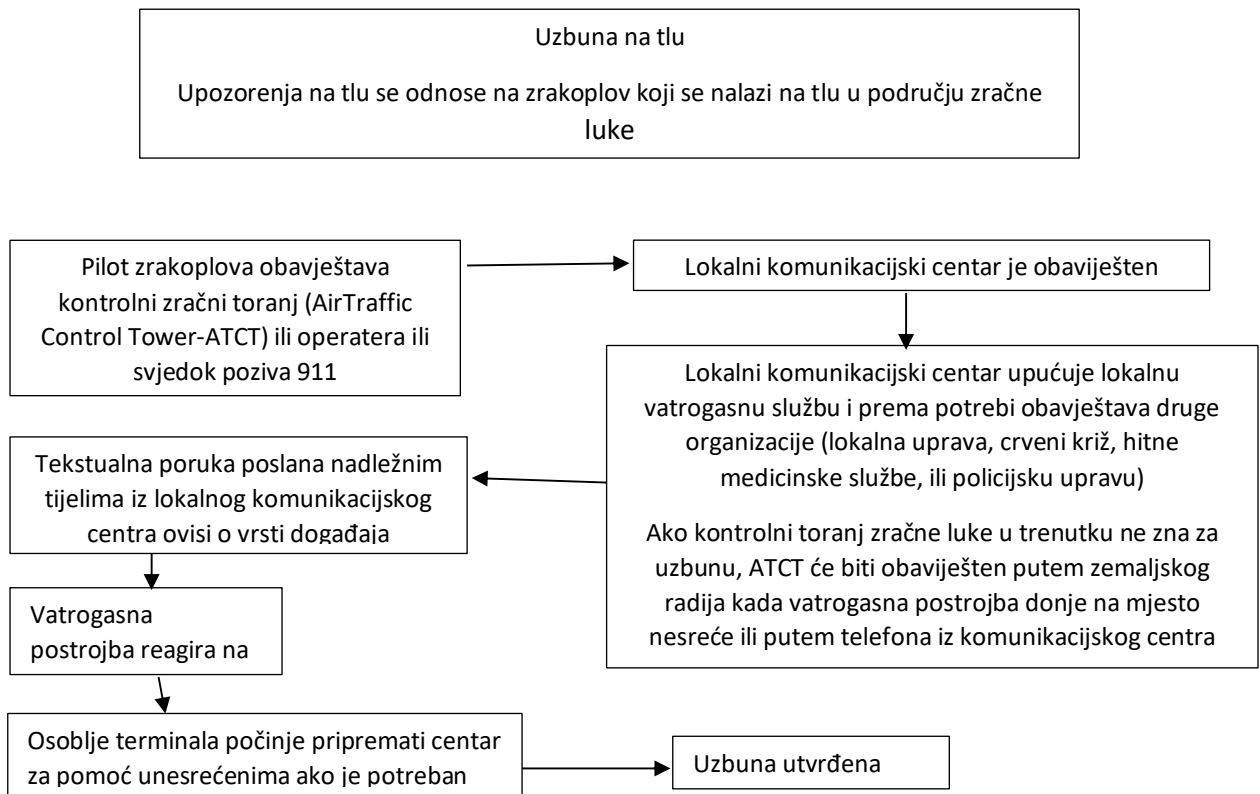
Uzbuna na tlu

Upozorenja na tlu se odnose na zrakoplov koji se nalazi na tlu u području zračne luke

Pilot zrakoplova obavještava kontrolni zračni toranj (AirTraffic Control Tower-ATCT) ili operatera ili svjedok poziva 911

Lokalni komunikacijski centar je obaviješten

Lokalni komunikacijski centar upućuje lokalnu vatrogasnu službu i prema potrebi obavještava druge organizacije (lokalna uprava, crveni križ, hitne medicinske službe, ili policijsku upravu)

Ako kontrolni toranj zračne luke u trenutku ne zna za uzbunu, ATCT će biti obaviješten putem zemaljskog radija kada vatrogasna postrojba donje na mjesto nesreće ili putem telefona iz komunikacijskog centra

Tekstualna poruka poslana nadležnim tijelima iz lokalnog komunikacijskog centra ovisi o vrsti događaja

Vatrogasna postrojba reagira na

Osoblje terminala počinje pripremati centar za pomoć unesrećenima ako je potreban

Uzbuna utvrđena